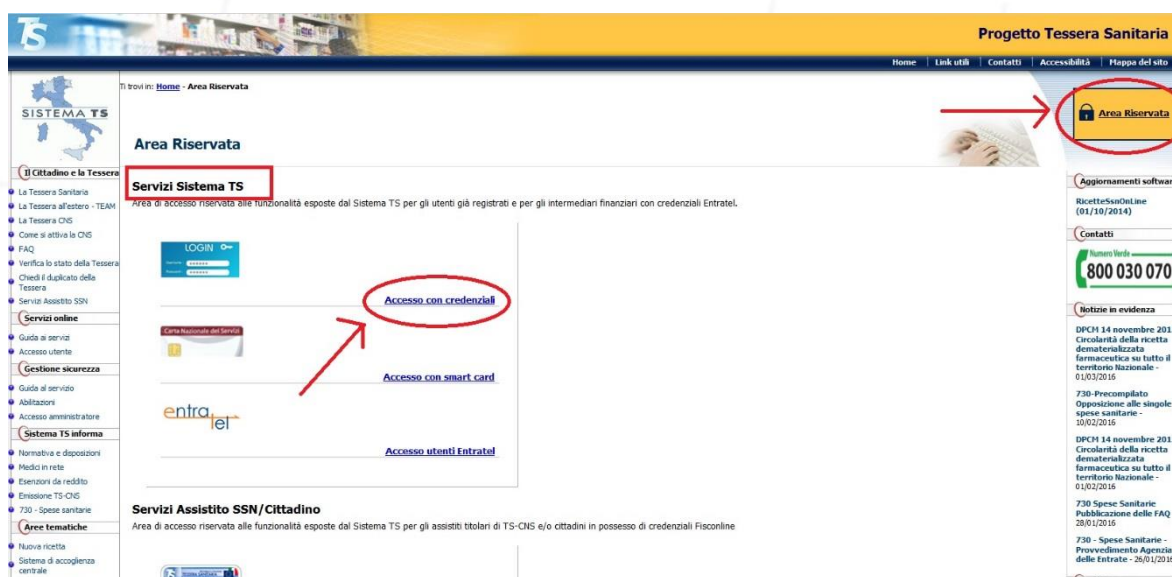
TS

Progetto Tessera Sanitaria

Home | Link utili | Contatti | Accessibilità | Mappa del sito

SISTEMA TS

Il Cittadino e la Tessera
La Tessera Sanitaria
La Tessera all'estero - TEAM
La Tessera CNS
Come si attiva la CNS
FAQ
Verifica lo stato della Tessera
Chiedi il duplicato della Tessera
Servizi Assistito SSN

Servizi online
Guida ai servizi
Accesso utente

Gestione sicurezza
Guida al servizio
Abilitazioni
Accesso amministratore

Sistema TS informa
Normativa e disposizioni
Medici in rete
Esenzioni da reddito
Emissione TS-CNS
730 - Spese sanitarie

Aree tematiche
Nuova ricetta
Sistema di accoglienza centrale

Ti trovi in: Home - Area Riservata

Area Riservata

Servizi Sistema TS
Area di accesso riservata alle funzionalità esposte dal Sistema TS per gli utenti già registrati e per gli intermediari finanziari con credenziali Entratel.

LOGIN
Accesso con credenziali

Carta Nazionale dei Servizi
Accesso con smart card

entratel
Accesso utenti Entratel

Servizi Assistito SSN/Cittadino
Area di accesso riservata alle funzionalità esposte dal Sistema TS per gli assistiti titolari di TS-CNS e/o cittadini in possesso di credenziali Fisconline

Area Riservata

Aggiornamenti softwar
RicetteSsnOnLine (01/10/2014)

Contatti
Numero Verde
800 030 070

Notizie in evidenza
DPCM 14 novembre 201 Circolarità della ricetta dematerializzata farmaceutica su tutto il territorio Nazionale - 01/03/2016

730-Precompilato Opposizione alle singole spese sanitarie - 10/02/2016

DPCM 14 novembre 201 Circolarità della ricetta dematerializzata farmaceutica su tutto il territorio Nazionale - 01/02/2016

730 Spese Sanitarie Pubblicazione delle FAQ 28/01/2016

730 - Spese Sanitarie - Provvedimento Agenzia delle Entrate - 26/01/201